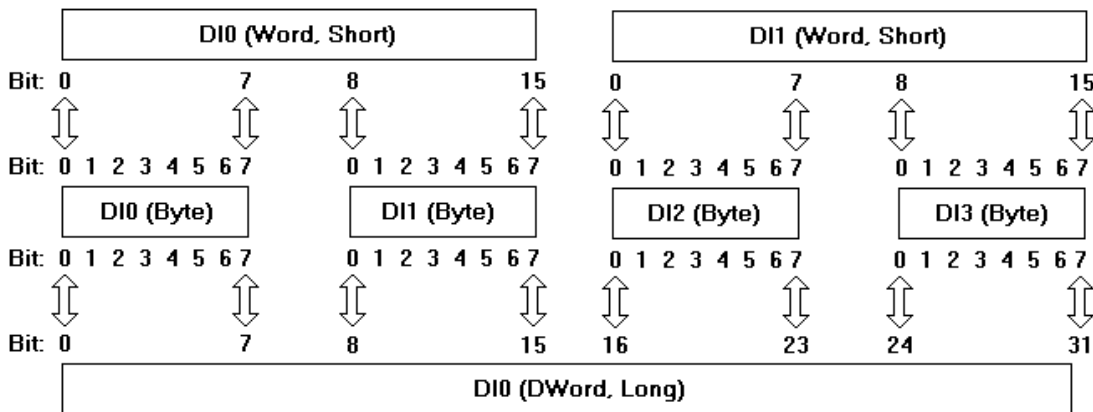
DI0 (Word, Short)

DI1 (Word, Short)

Bit: 0 7 8 15 0 7 8 15

Bit: 0 1 2 3 4 5 6 7 0 1 2 3 4 5 6 7 0 1 2 3 4 5 6 7 0 1 2 3 4 5 6 7

DI0 (Byte)

DI1 (Byte)

DI2 (Byte)

DI3 (Byte)

Bit: 0 1 2 3 4 5 6 7 0 1 2 3 4 5 6 7 0 1 2 3 4 5 6 7 0 1 2 3 4 5 6 7

Bit: 0 7 8 15 16 23 24 31

DI0 (DWord, Long)